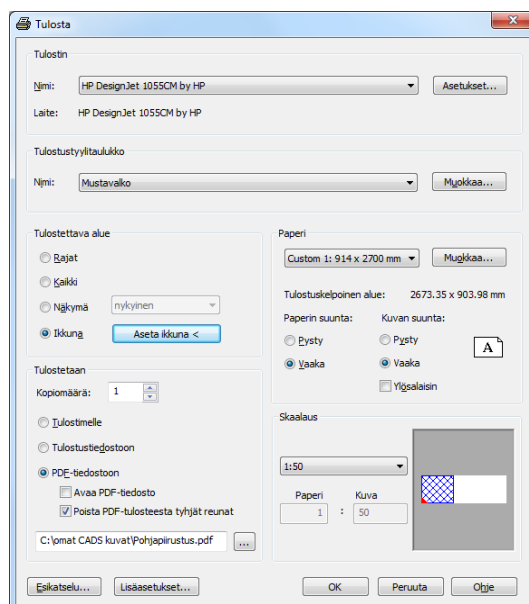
Tulosta

Tulostin

Nimi: HP DesignJet 1055CM by HP

Asetukset...

Laite: HP DesignJet 1055CM by HP

Tulostustyylitaulukko

Nimi: Mustavalko

Muokkaa...

Tulostettava alue

Rajat

Kaikki

Näkymä nykyinen

Ikkuna Aseta ikkuna <

Paperi

Custom 1: 914 x 2700 mm

Muokkaa...

Tulostuskelpoinen alue: 2673.35 x 903.98 mm

Paperin suunta:

Pysty

Vaaka

Kuvan suunta:

Pysty

Vaaka

Ylösalaisin

A

Tulostetaan

Kopiomäärä: 1

Tulostimelle

Tulostustiedostoon

PDF-tiedostoon

Avaa PDF-tiedosto

Poista PDF-tulosteesta tyhjät reunat

C:\omat CADS kuvat\Pohjapirustus.pdf

...

Skaalaus

1:50

Paperi Kuva

1 : 50

Esikatselu... Lisäasetukset... OK Peruuta Ohje